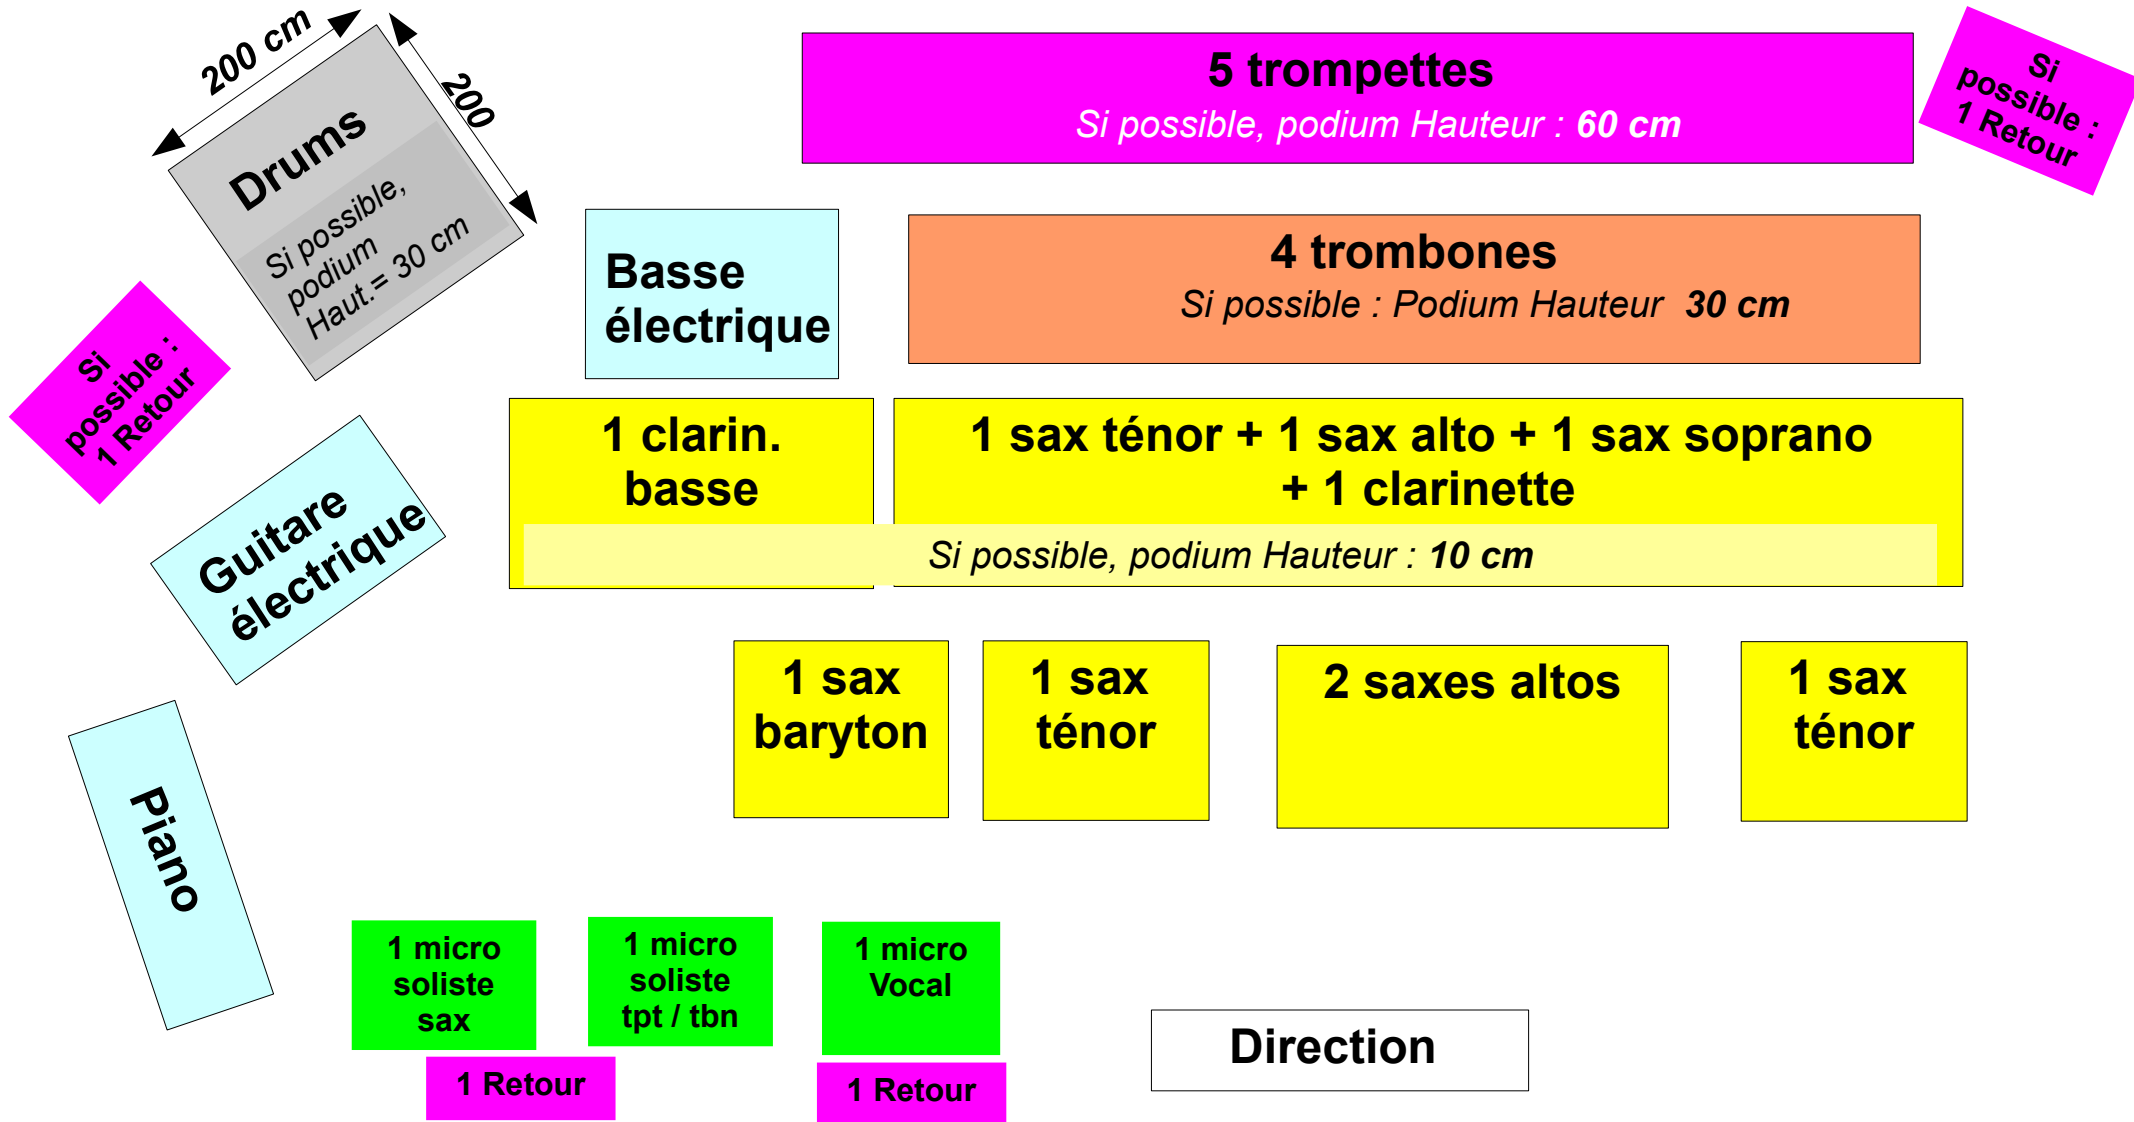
200 cm

200

Drums

Si possible, podium Haut.= 30 cm

5 trompettes

Si possible, podium Hauteur : 60 cm

Si possible : 1 Retour

Basse électrique

4 trombones

Si possible : Podium Hauteur 30 cm

Si possible : 1 Retour

1 clarin. basse

1 sax ténor + 1 sax alto + 1 sax soprano + 1 clarinette

Si possible, podium Hauteur : 10 cm

Guitare électrique

1 sax baryton

1 sax ténor

2 saxes altos

1 sax ténor

Piano

1 micro soliste sax

1 micro soliste tpt / tbn

1 micro Vocal

Direction

1 Retour

1 Retour